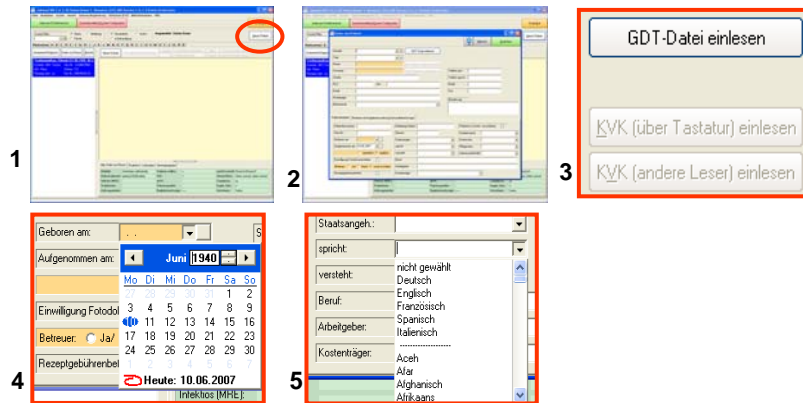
1

2

3

GDT-Datei einlesen

KVK (über Tastatur) einlesen

KVK (andere Leser) einlesen

4

Geboren am:

Aufgenommen am:

Juni 1940

| Mo | Di | Mi | Do | Fr | Sa | So |
|---|---|---|---|---|---|---|
| | | | | | 1 | 2 |
| 3 | 4 | 5 | 6 | 7 | 8 | 9 |
| 10 | 11 | 12 | 13 | 14 | 15 | 16 |
| 17 | 18 | 19 | 20 | 21 | 22 | 23 |
| 24 | 25 | 26 | 27 | 28 | 29 | 30 |

Heute: 10.06.2007

Einwilligung Fotodo

Betreuer: Ja/

Rezeptgebührenbe

Infektios (MRE):

5

Staatsangeh.:

spricht:

versteht:

Beruf:

Arbeitgeber:

Kostenträger:

nicht gewählt
Deutsch
Englisch
Französisch
Spanisch
Italienisch
--------------------
Aceh
Afar
Afghanisch
Afrikaans